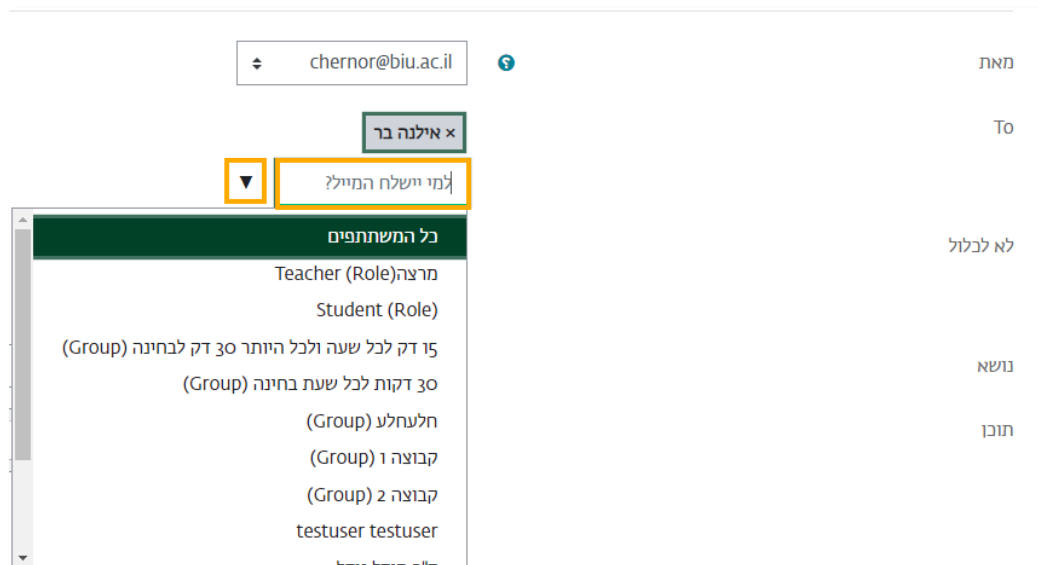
מאת
chernor@biu.ac.il

To
× אילנה בר
למי יישלח המייל?

לא לכלול
כל המשתתפים
מרצה(Teacher (Role
Student (Role)
15 דק לכל שעה ולכל היותר 30 דק לבחינה (Group)
30 דקות לכל שעת בחינה (Group)
חלעחלע (Group)
קבוצה 1 (Group)
קבוצה 2 (Group)
testuser testuser
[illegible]

נושא

תוכן